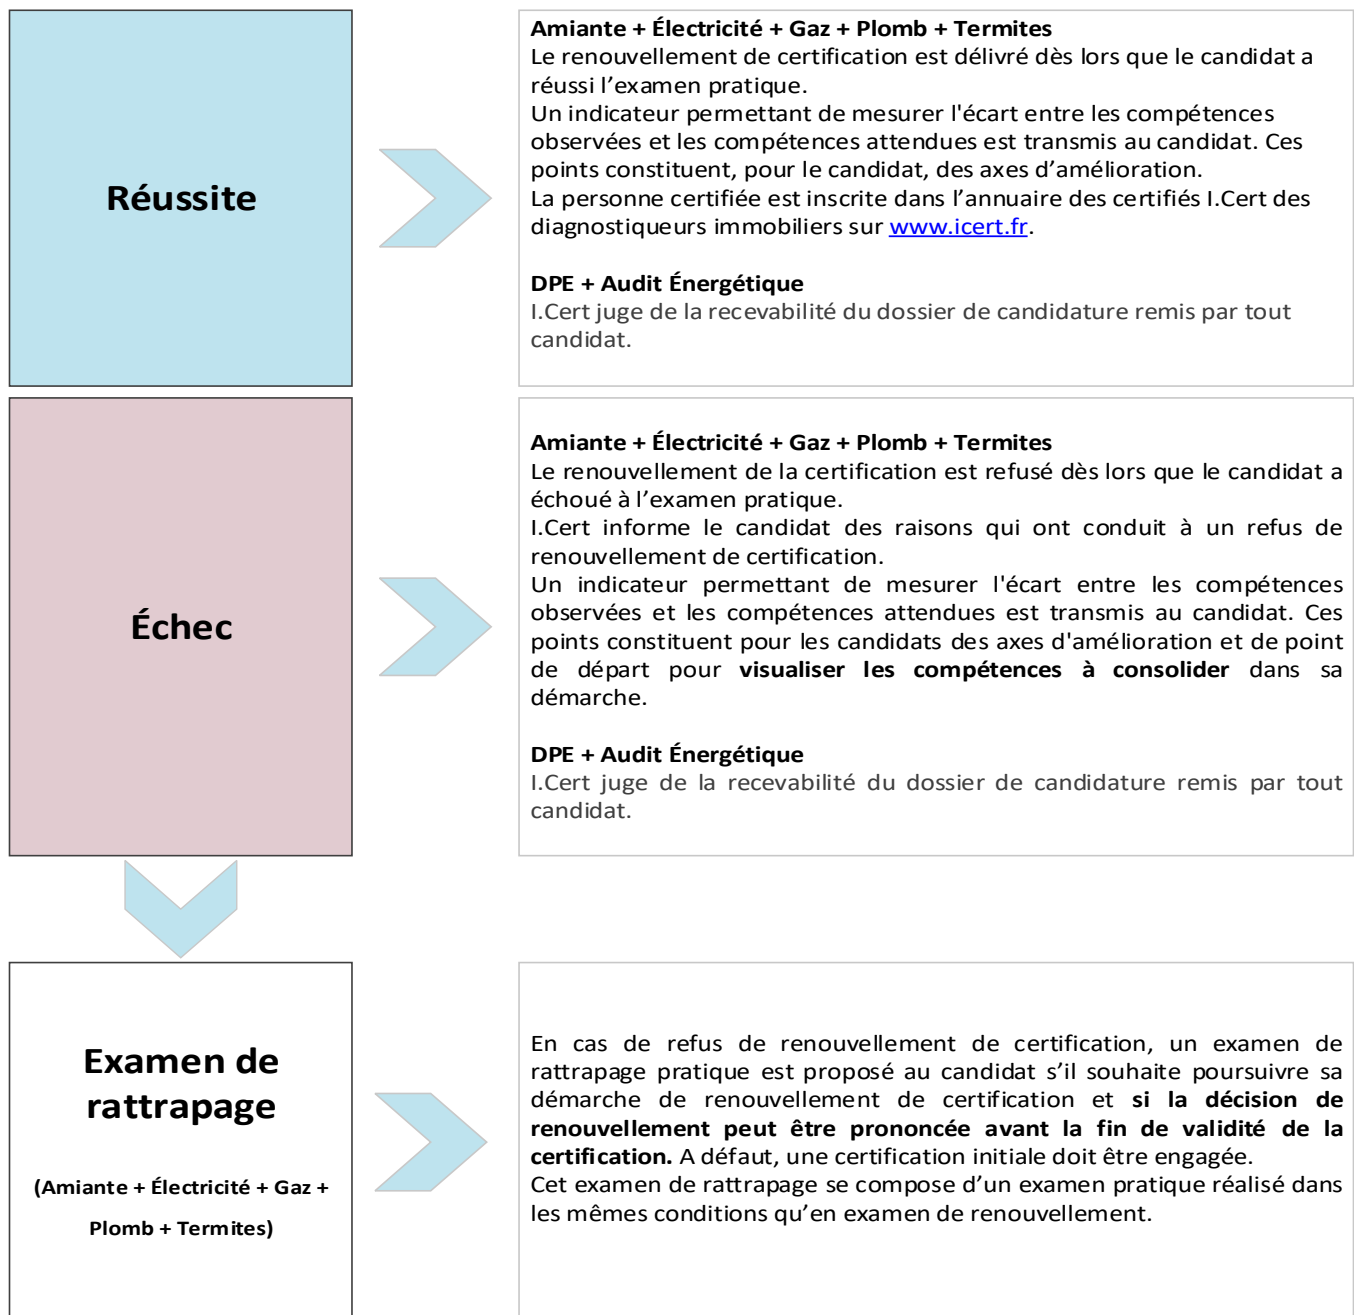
Réussite

**Amiante + Électricité + Gaz + Plomb + Termites**
Le renouvellement de certification est délivré dès lors que le candidat a réussi l’examen pratique.
Un indicateur permettant de mesurer l'écart entre les compétences observées et les compétences attendues est transmis au candidat. Ces points constituent, pour le candidat, des axes d’amélioration.
La personne certifiée est inscrite dans l’annuaire des certifiés I.Cert des diagnostiqueurs immobiliers sur www.icert.fr.

**DPE + Audit Énergétique**
I.Cert juge de la recevabilité du dossier de candidature remis par tout candidat.

Échec

**Amiante + Électricité + Gaz + Plomb + Termites**
Le renouvellement de la certification est refusé dès lors que le candidat a échoué à l’examen pratique.
I.Cert informe le candidat des raisons qui ont conduit à un refus de renouvellement de certification.
Un indicateur permettant de mesurer l'écart entre les compétences observées et les compétences attendues est transmis au candidat. Ces points constituent pour les candidats des axes d'amélioration et de point de départ pour **visualiser les compétences à consolider** dans sa démarche.

**DPE + Audit Énergétique**
I.Cert juge de la recevabilité du dossier de candidature remis par tout candidat.

Examen de rattrapage

(Amiante + Électricité + Gaz + Plomb + Termites)

En cas de refus de renouvellement de certification, un examen de rattrapage pratique est proposé au candidat s’il souhaite poursuivre sa démarche de renouvellement de certification et **si la décision de renouvellement peut être prononcée avant la fin de validité de la certification.** A défaut, une certification initiale doit être engagée.
Cet examen de rattrapage se compose d’un examen pratique réalisé dans les mêmes conditions qu’en examen de renouvellement.